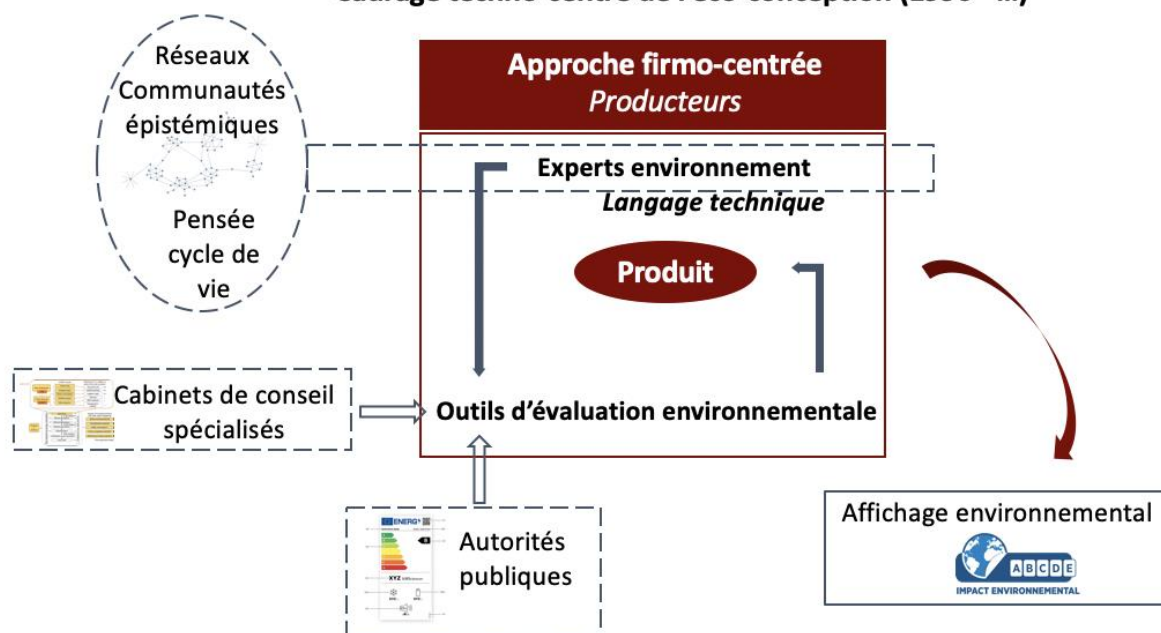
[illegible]

Réseaux Communautés épistémiques

Pensée cycle de vie

Approche firmo-centrée
*Producteurs*

Experts environnement
*Langage technique*

Produit

Cabinets de conseil spécialisés

Outils d'évaluation environnementale

ENERG

XYZ

Autorités publiques

Affichage environnemental

A B C D E
IMPACT ENVIRONNEMENTAL